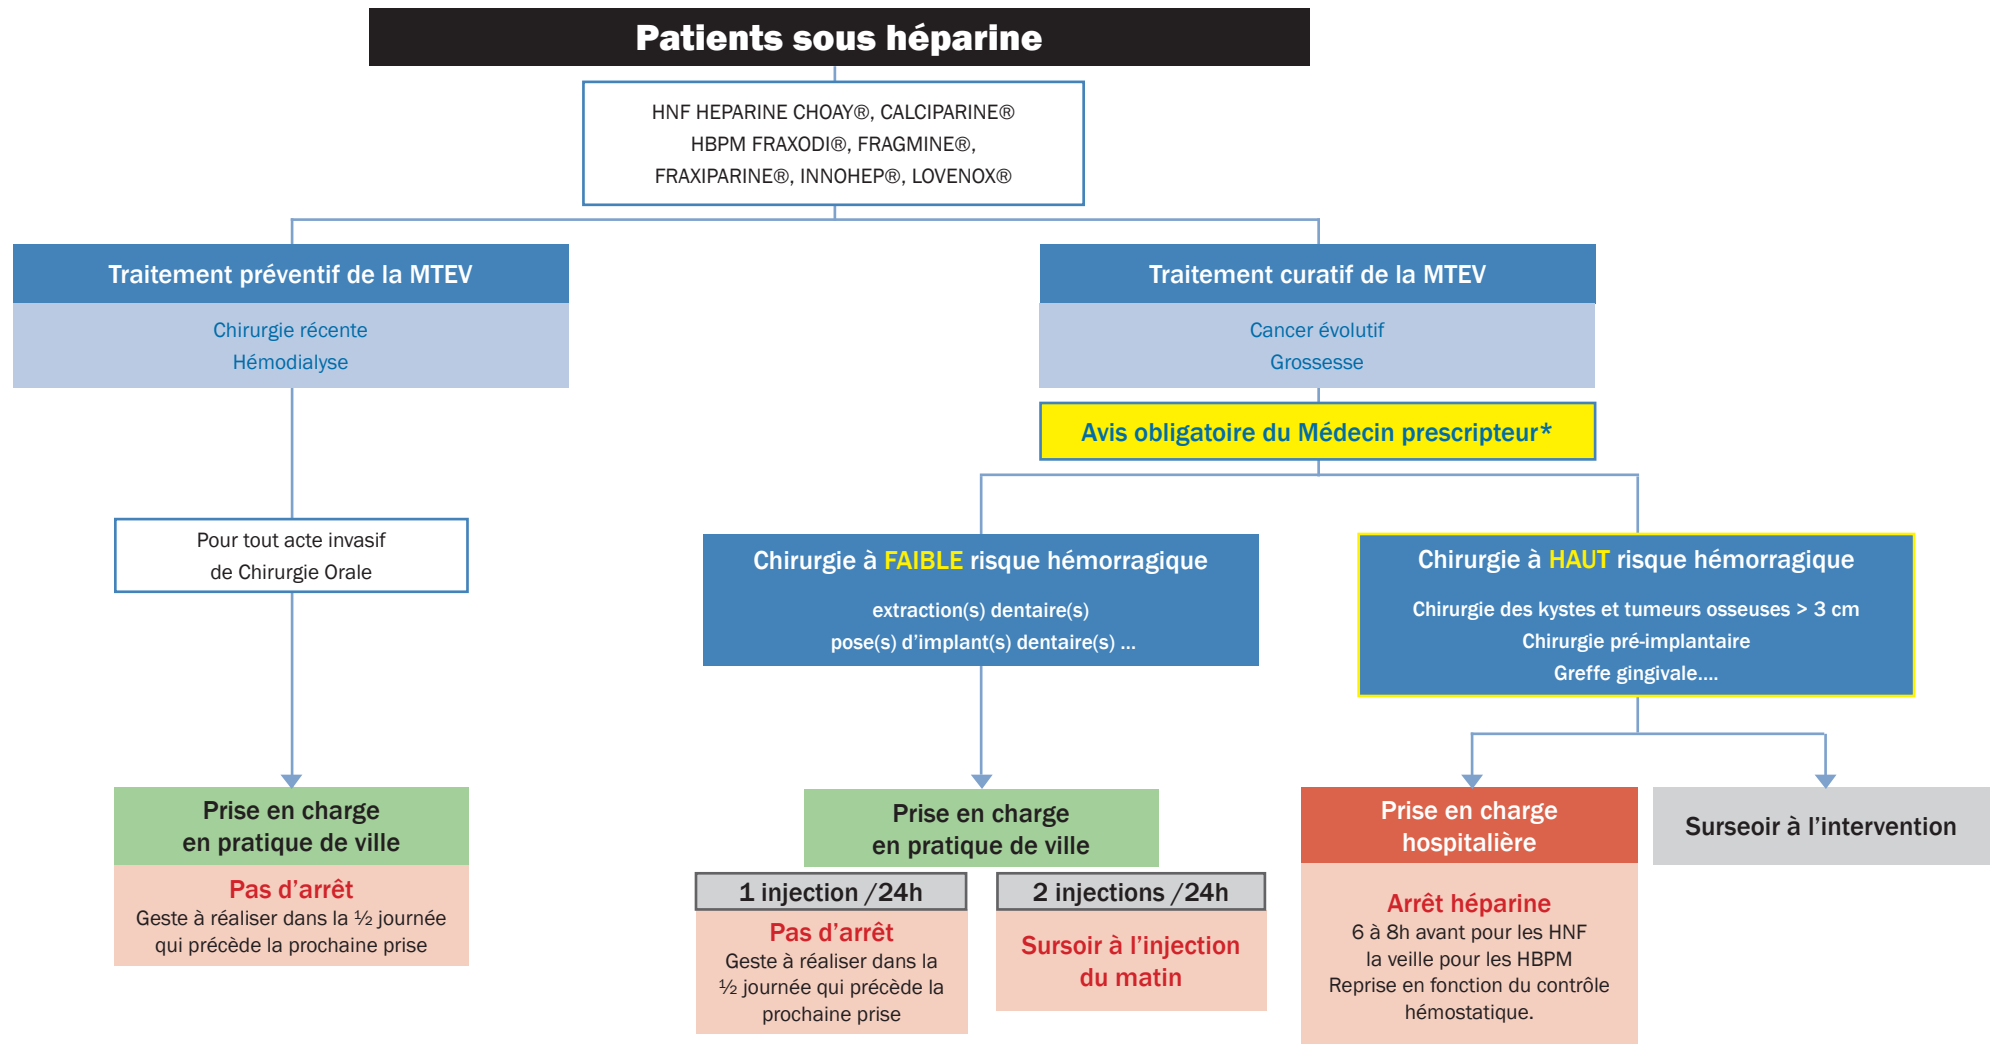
Patients sous héparine

HNF HEPARINE CHOAY®, CALCIPARINE®
HBPM FRAXODI®, FRAGMINE®,
FRAXIPARINE®, INNOHEP®, LOVENOX®

Traitement préventif de la MTEV

Chirurgie récente
Hémodialyse

Pour tout acte invasif de Chirurgie Orale

Prise en charge en pratique de ville

Pas d'arrêt
Geste à réaliser dans la ½ journée qui précède la prochaine prise

Traitement curatif de la MTEV

Cancer évolutif
Grossesse

Avis obligatoire du Médecin prescripteur*

Chirurgie à FAIBLE risque hémorragique

extraction(s) dentaire(s)
pose(s) d'implant(s) dentaire(s) ...

Prise en charge en pratique de ville

1 injection /24h

Pas d'arrêt
Geste à réaliser dans la ½ journée qui précède la prochaine prise

2 injections /24h

Sursoir à l'injection du matin

Chirurgie à HAUT risque hémorragique

Chirurgie des kystes et tumeurs osseuses > 3 cm
Chirurgie pré-implantaire
Greffe gingivale....

Prise en charge hospitalière

Arrêt héparine
6 à 8h avant pour les HNF
la veille pour les HBPM
Reprise en fonction du contrôle hémostatique.

Surseoir à l'intervention